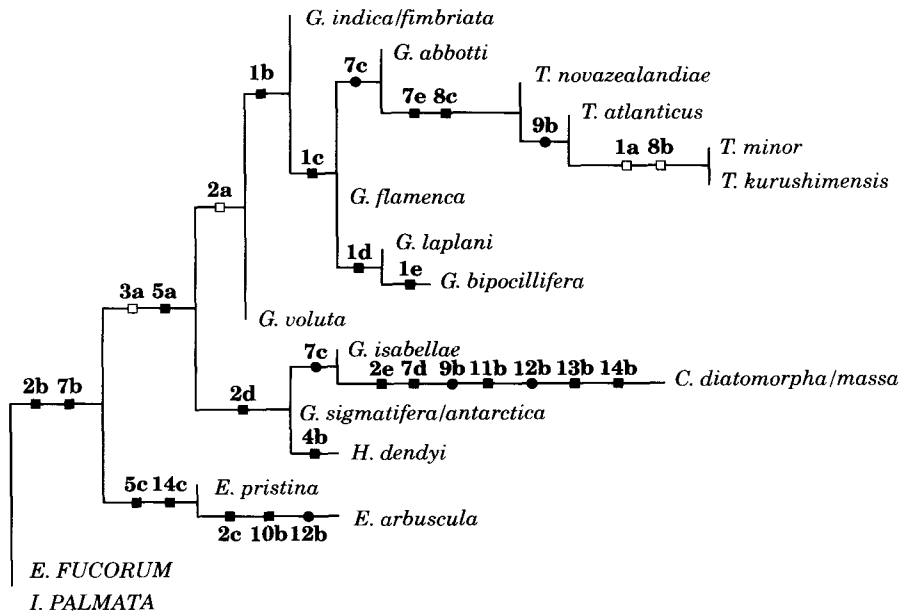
G. indica/fimbriata
1b
7c
G. abbotti
T. novazealandiae
7e 8c
T. atlanticus
9b
1a 8b
T. minor
T. kurushimensis
1c
2a
G. flamenca
1d
G. laplani
1e
G. bipocillifera
3a 5a
G. voluta
7c
G. isabellae
2e 7d 9b 11b 12b 13b 14b
C. diatomorpha/massa
2b 7b
2d
G. sigmatifera/antarctica
4b
H. dendyi
5c 14c
E. pristina
E. arbuscula
2c 10b 12b
E. FUCORUM
I. PALMATA